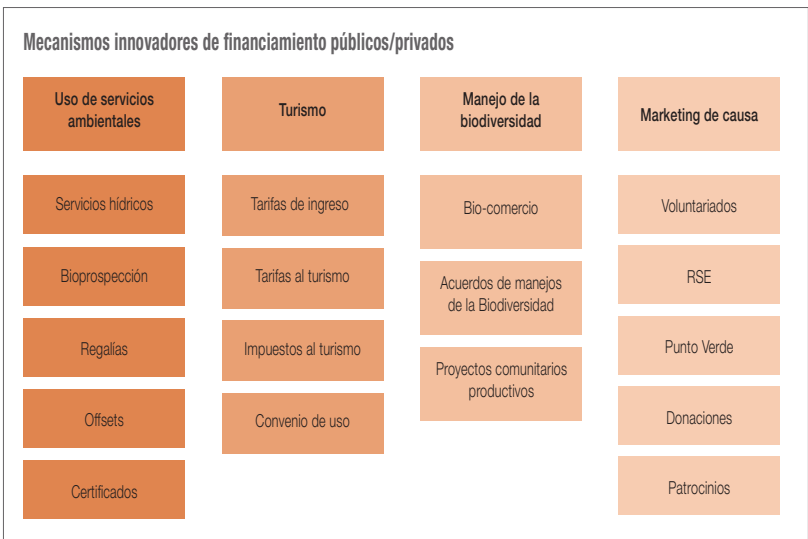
Mecanismos innovadores de financiamiento públicos/privados

Uso de servicios ambientales

Servicios hídricos

Bioprospección

Regalías

Offsets

Certificados

Turismo

Tarifas de ingreso

Tarifas al turismo

Impuestos al turismo

Convenio de uso

Manejo de la biodiversidad

Bio-comercio

Acuerdos de manejos de la Biodiversidad

Proyectos comunitarios productivos

Marketing de causa

Voluntariados

RSE

Punto Verde

Donaciones

Patrocinios